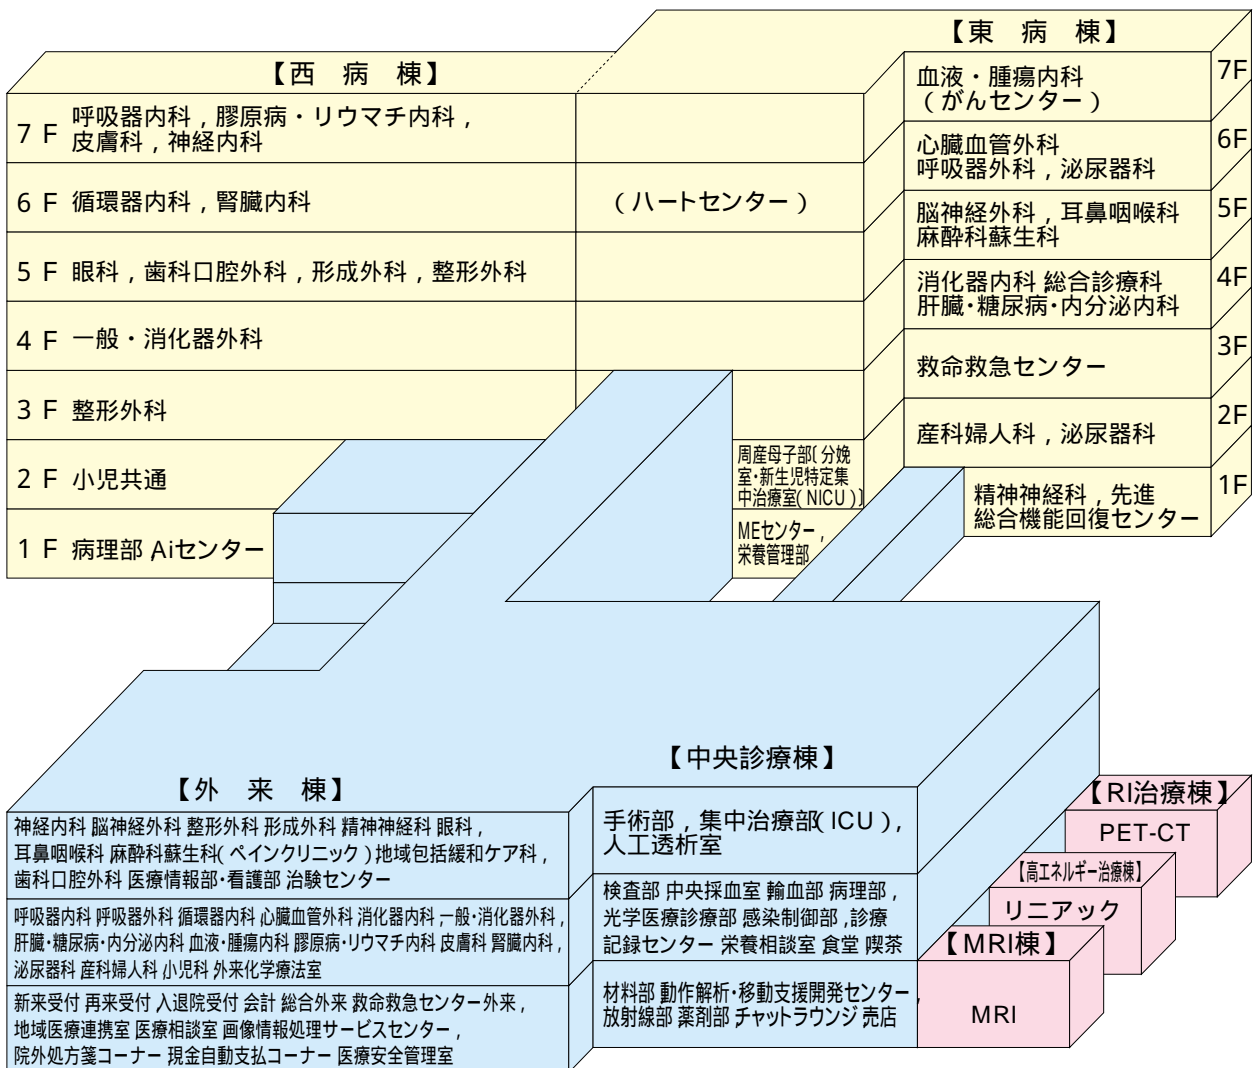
【西　病　棟】

7 F　呼吸器内科，膠原病・リウマチ内科，皮膚科，神経内科

6 F　循環器内科，腎臓内科　（ハートセンター）

5 F　眼科，歯科口腔外科，形成外科，整形外科

4 F　一般・消化器外科

3 F　整形外科

2 F　小児共通

1 F　病理部 Aiセンター

周産母子部（分娩室・新生児特定集中治療室（NICU））

MEセンター，栄養管理部

【東　病　棟】

7F　血液・腫瘍内科（がんセンター）

6F　心臓血管外科　呼吸器外科，泌尿器科

5F　脳神経外科，耳鼻咽喉科　麻酔科蘇生科

4F　消化器内科 総合診療科　肝臓・糖尿病・内分泌内科

3F　救命救急センター

2F　産科婦人科，泌尿器科

1F　精神神経科，先進総合機能回復センター

【中央診療棟】

手術部，集中治療部（ICU），人工透析室

検査部 中央採血室 輸血部 病理部，光学医療診療部 感染制御部，診療記録センター 栄養相談室 食堂 喫茶

材料部 動作解析・移動支援開発センター，放射線部 薬剤部 チャットラウンジ 売店

【外　来　棟】

神経内科 脳神経外科 整形外科 形成外科 精神神経科 眼科，耳鼻咽喉科 麻酔科蘇生科（ペインクリニック）地域包括緩和ケア科，歯科口腔外科 医療情報部・看護部 治験センター

呼吸器内科 呼吸器外科 循環器内科 心臓血管外科 消化器内科 一般・消化器外科，肝臓・糖尿病・内分泌内科 血液・腫瘍内科 膠原病・リウマチ内科 皮膚科 腎臓内科，泌尿器科 産科婦人科 小児科 外来化学療法室

新来受付 再来受付 入退院受付 会計 総合外来 救命救急センター外来，地域医療連携室 医療相談室 画像情報処理サービスセンター，院外処方箋コーナー 現金自動支払コーナー 医療安全管理室

【RI治療棟】
PET-CT

【高エネルギー治療棟】
リニアック

【MRI棟】
MRI